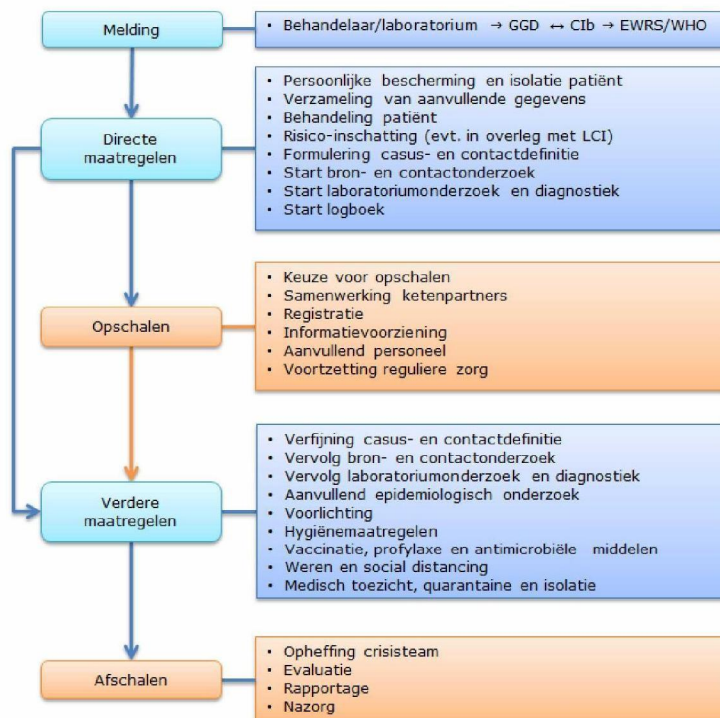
Melding

- Behandelaar/laboratorium → GGD ↔ CIb → EWRS/WHO

Directe maatregelen

- Persoonlijke bescherming en isolatie patiënt
- Verzameling van aanvullende gegevens
- Behandeling patiënt
- Risico-inschatting (evt. in overleg met LCI)
- Formulering casus- en contactdefinitie
- Start bron- en contactonderzoek
- Start laboratoriumonderzoek en diagnostiek
- Start logboek

Opschalen

- Keuze voor opschalen
- Samenwerking ketenpartners
- Registratie
- Informatievoorziening
- Aanvullend personeel
- Voortzetting reguliere zorg

Verdere maatregelen

- Verfijning casus- en contactdefinitie
- Vervolg bron- en contactonderzoek
- Vervolg laboratoriumonderzoek en diagnostiek
- Aanvullend epidemiologisch onderzoek
- Voorlichting
- Hygiënemaatregelen
- Vaccinatie, profylaxe en antimicrobiële middelen
- Weren en social distancing
- Medisch toezicht, quarantaine en isolatie

Afschalen

- Opheffing crisisteam
- Evaluatie
- Rapportage
- Nazorg